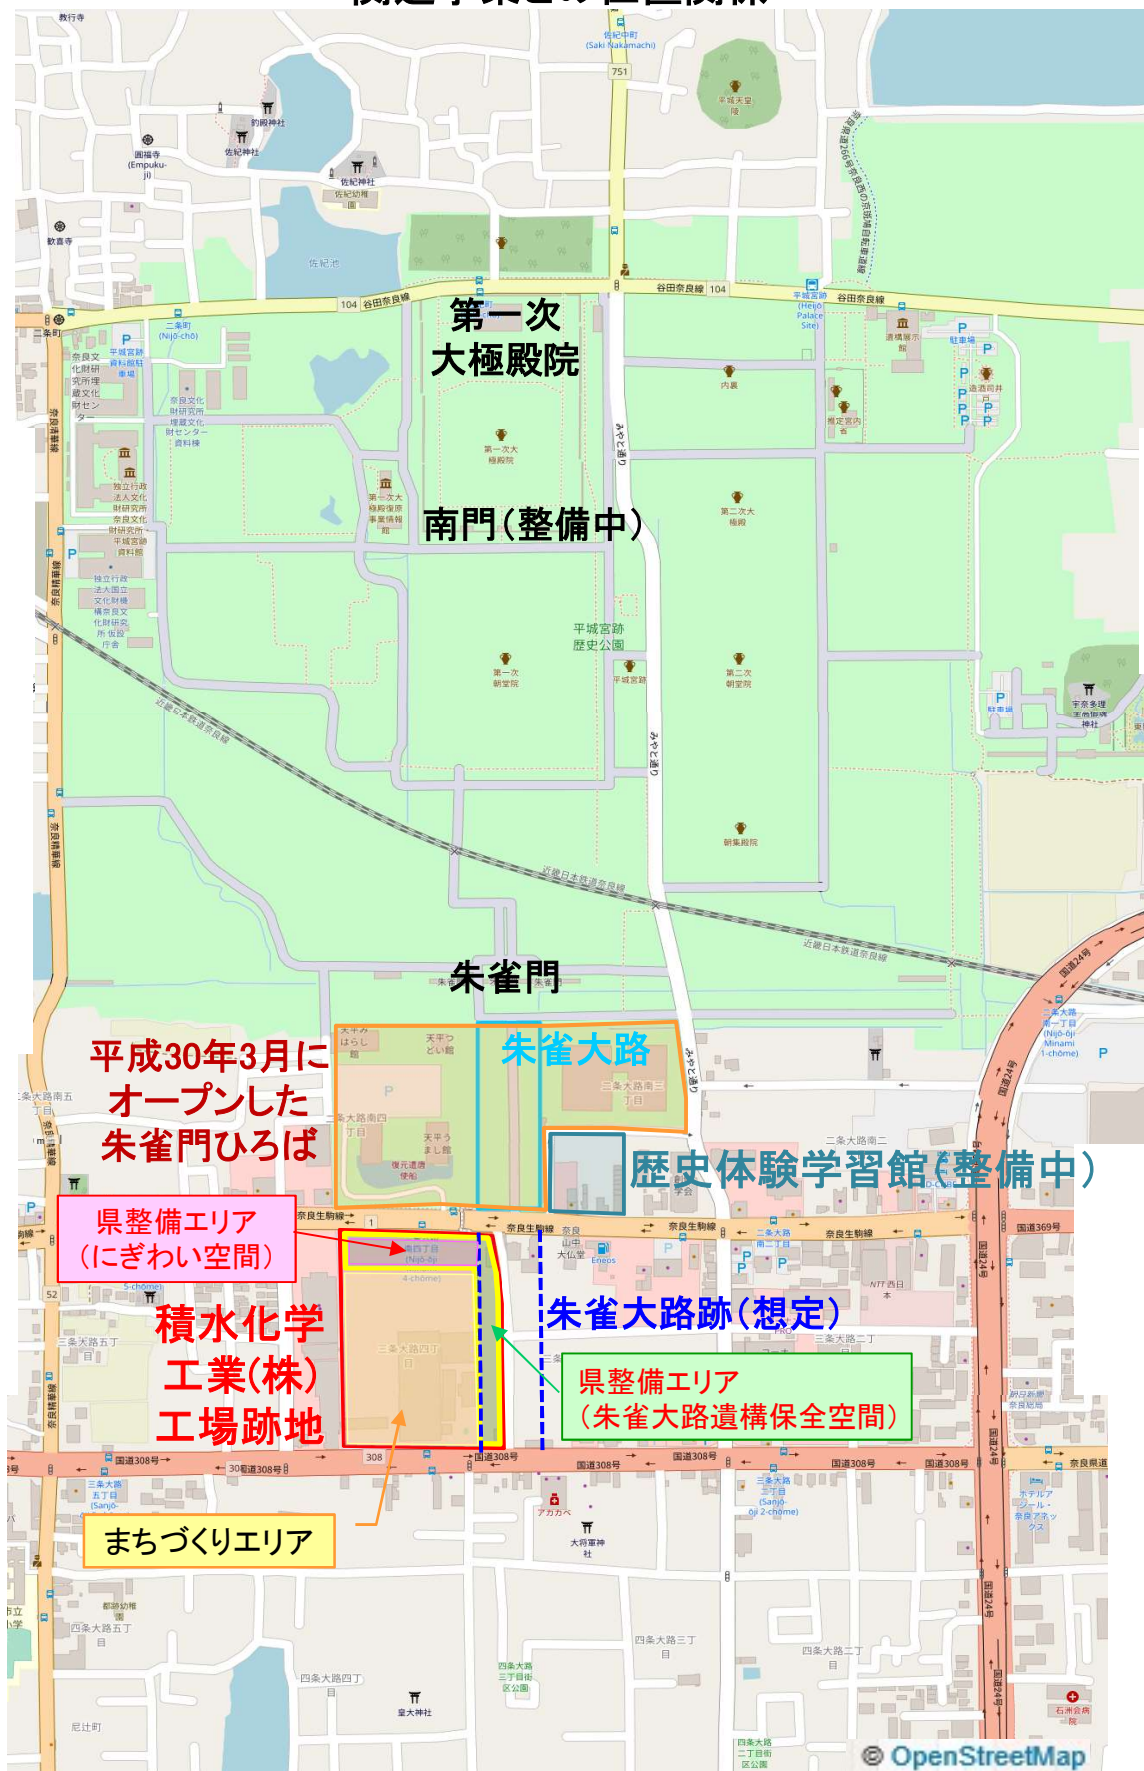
第一次
大極殿院

南門（整備中）

朱雀門

平成30年3月に
オープンした
朱雀門ひろば

朱雀大路

歴史体験学習館（整備中）

県整備エリア
（にぎわい空間）

積水化学
工業(株)
工場跡地

朱雀大路跡（想定）

県整備エリア
（朱雀大路遺構保全空間）

まちづくりエリア

平城宮跡
歴史公園

第一次大極殿院

第二次大極殿

第一次朝堂院

第二次朝堂院

朝集殿院

内裏

佐紀池

谷田奈良線

奈良生駒線

国道308号

国道24号

国道369号

近鉄日本鉄道奈良線

みやと通り

二条大路南三丁目

二条大路南四丁目

二条大路南二

三条大路四丁目

三条大路五丁目

四条大路五丁目

四条大路四丁目

四条大路三丁目

四条大路二丁目

天平うまし館

天平みはらし館

天平つどい館

佐紀神社

釣殿神社

宇奈多理坐高御魂神社

皇大神社

大将軍神社

尼辻町

© OpenStreetMap